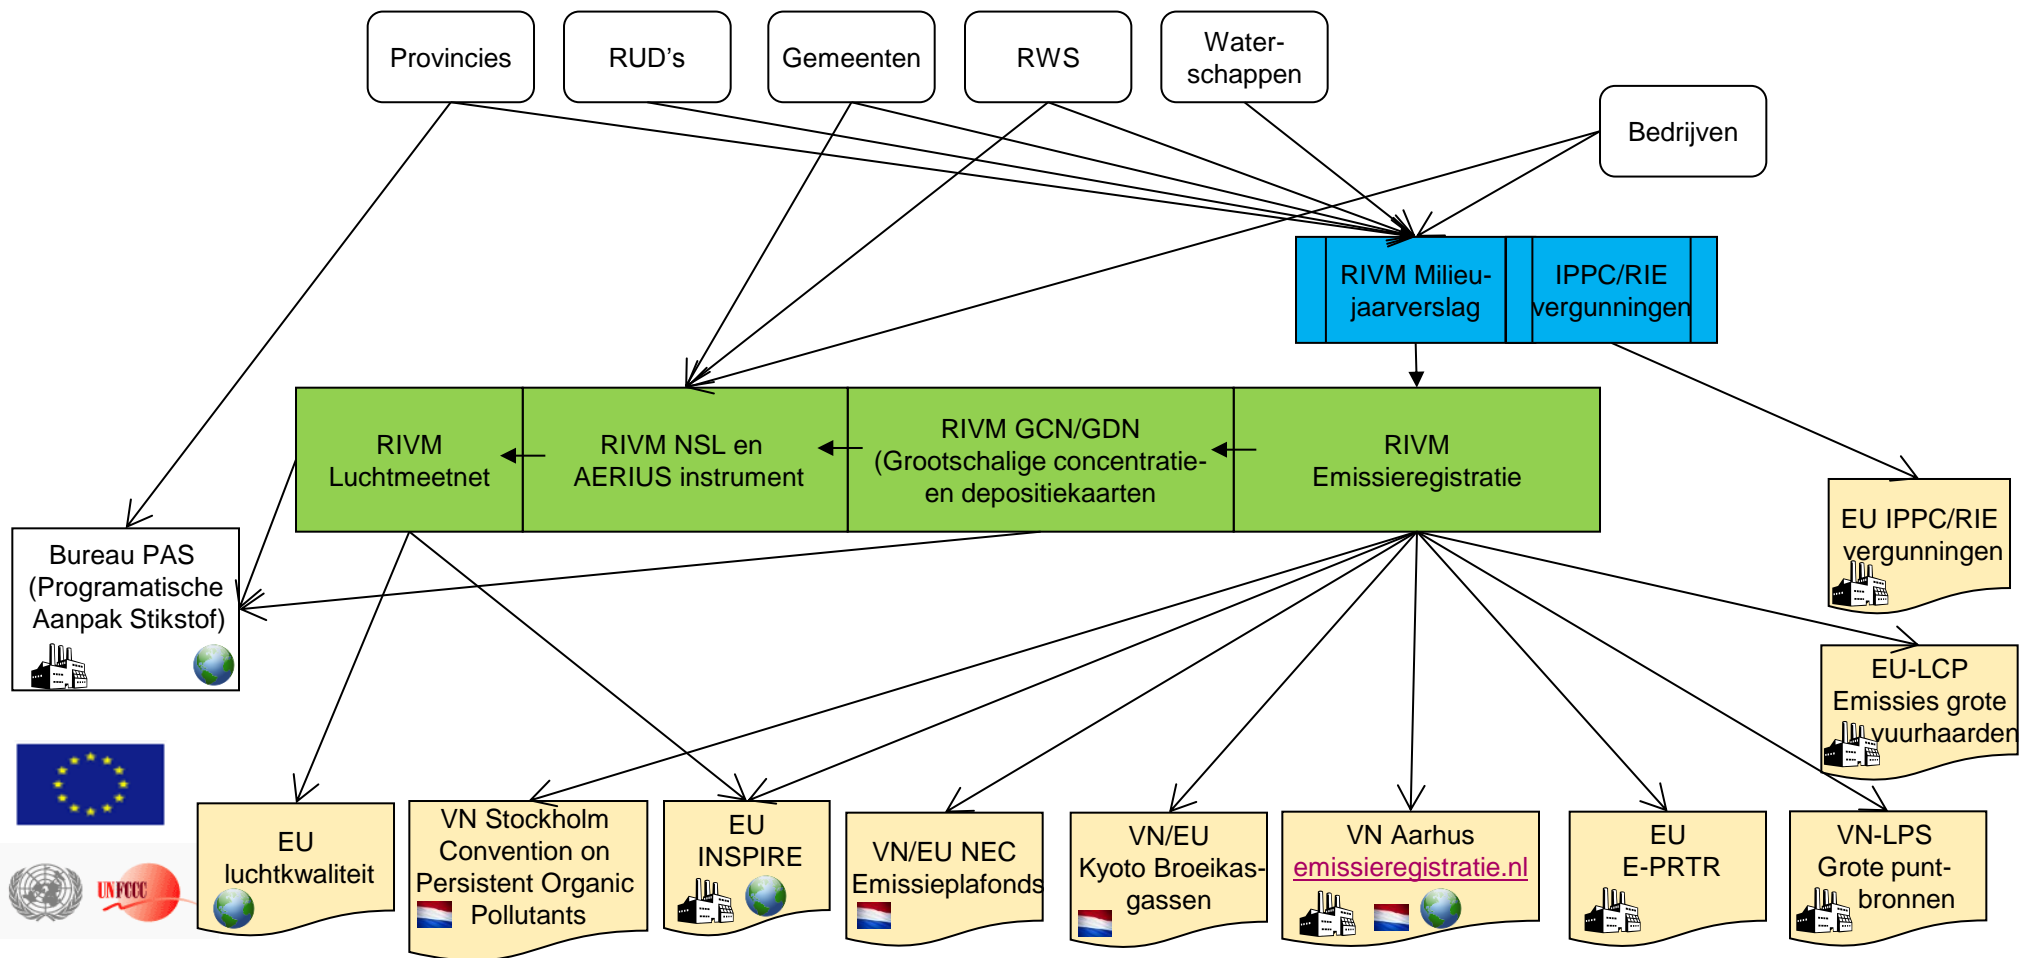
Provincies

RUD's

Gemeenten

RWS

Water-schappen

Bedrijven

RIVM Milieu-jaarverslag

IPPC/RIE vergunningen

RIVM Luchtmeetnet

RIVM NSL en AERIUS instrument

RIVM GCN/GDN (Grootschalige concentratie- en depositiekaarten

RIVM Emissieregistratie

EU IPPC/RIE vergunningen

Bureau PAS (Programatische Aanpak Stikstof)

EU-LCP Emissies grote vuurhaarden

UNFCCC

EU luchtkwaliteit

VN Stockholm Convention on Persistent Organic Pollutants

EU INSPIRE

VN/EU NEC Emissieplafonds

VN/EU Kyoto Broeikas-gassen

VN Aarhus emissieregistratie.nl

EU E-PRTR

VN-LPS Grote punt-bronnen